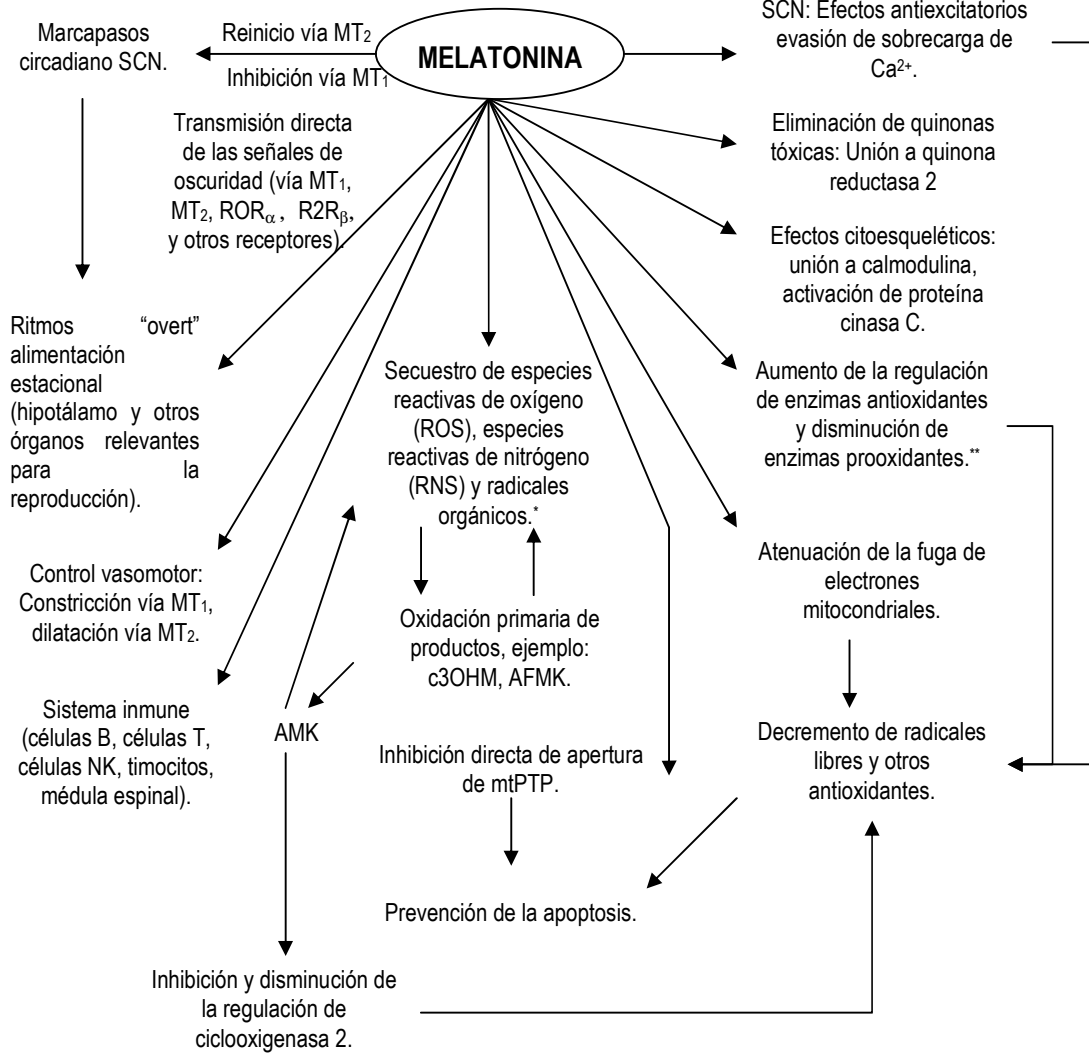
Marcapasos circadiano SCN.

Reinicio vía $MT_2$

Inhibición vía $MT_1$

MELATONINA

SCN: Efectos antiexcitatorios evasión de sobrecarga de $Ca^{2+}$.

Transmisión directa de las señales de oscuridad (vía $MT_1$, $MT_2$, $ROR_{\alpha}$, $R2R_{\beta}$, y otros receptores).

Eliminación de quinonas tóxicas: Unión a quinona reductasa 2

Efectos citoesqueléticos: unión a calmodulina, activación de proteína cinasa C.

Ritmos "overt" alimentación estacional (hipotálamo y otros órganos relevantes para la reproducción).

Secuestro de especies reactivas de oxígeno (ROS), especies reactivas de nitrógeno (RNS) y radicales orgánicos.*

Aumento de la regulación de enzimas antioxidantes y disminución de enzimas prooxidantes.**

Control vasomotor: Constricción vía $MT_1$, dilatación vía $MT_2$.

Oxidación primaria de productos, ejemplo: c3OHM, AFMK.

Atenuación de la fuga de electrones mitocondriales.

Sistema inmune (células B, células T, células NK, timocitos, médula espinal).

AMK

Inhibición directa de apertura de mtPTP.

Decremento de radicales libres y otros antioxidantes.

Prevención de la apoptosis.

Inhibición y disminución de la regulación de ciclooxigenasa 2.